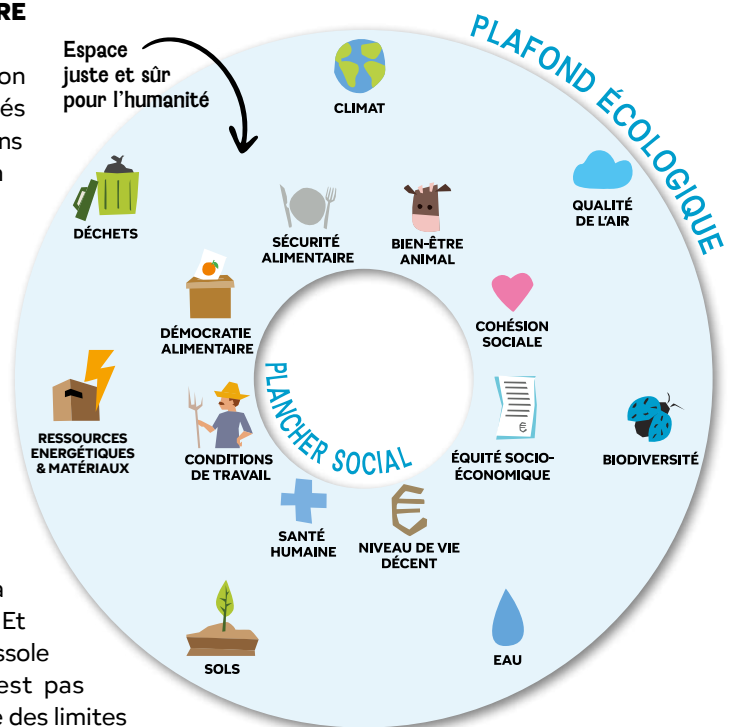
RE
on
és
ns
n

Espace juste et sûr pour l'humanité

PLAFOND ÉCOLOGIQUE

CLIMAT

QUALITÉ DE L'AIR

DÉCHETS

SÉCURITÉ ALIMENTAIRE

BIEN-ÊTRE ANIMAL

DÉMOCRATIE ALIMENTAIRE

COHÉSION SOCIALE

RESSOURCES ÉNERGÉTIQUES & MATÉRIAUX

PLANCHER SOCIAL

CONDITIONS DE TRAVAIL

ÉQUITÉ SOCIO-ÉCONOMIQUE

BIODIVERSITÉ

SANTÉ HUMAINE

NIVEAU DE VIE DÉCENT

a
Et
ssole
est pas
e des limites

SOLS

EAU